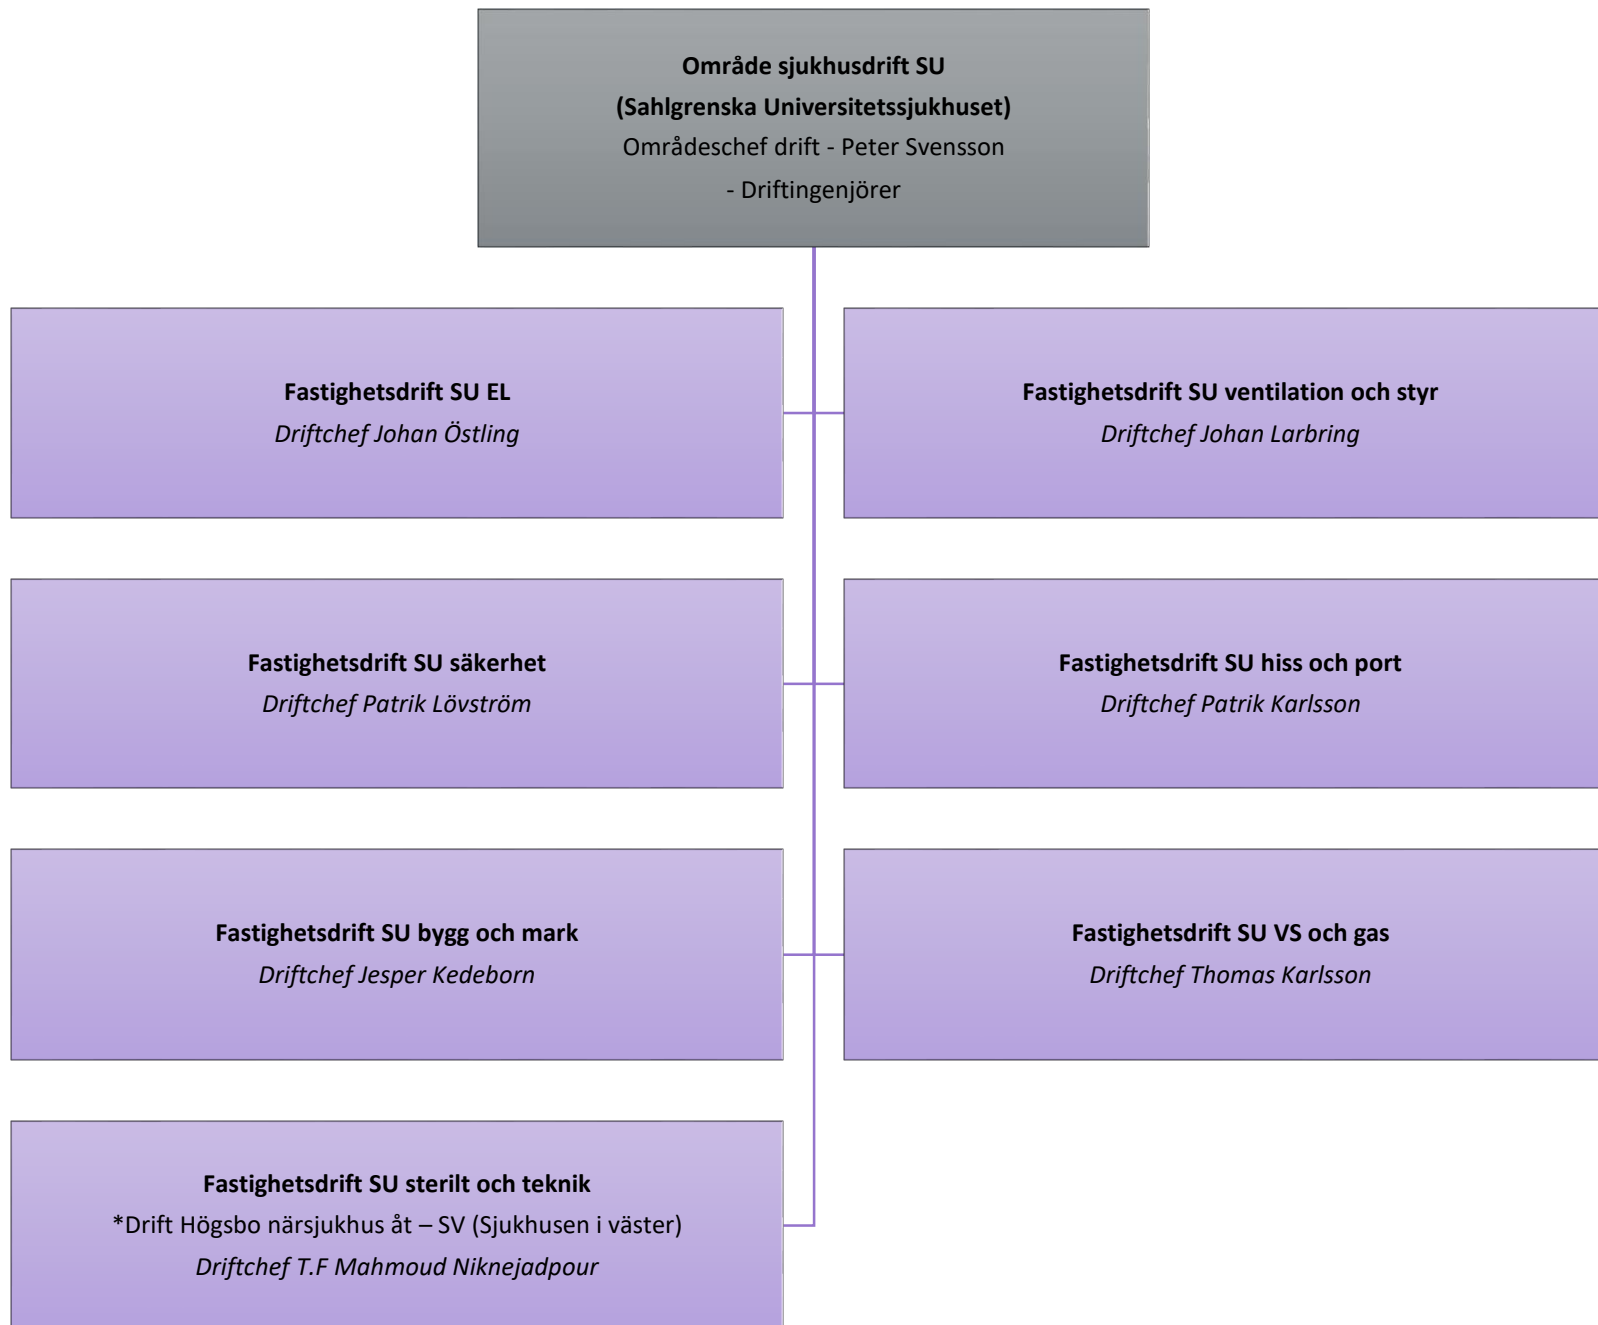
Område sjukhusdrift SU
(Sahlgrenska Universitetssjukhuset)
Områdeschef drift - Peter Svensson
- Driftingenjörer

Fastighetsdrift SU EL
Driftchef Johan Östling

Fastighetsdrift SU ventilation och styr
Driftchef Johan Larbring

Fastighetsdrift SU säkerhet
Driftchef Patrik Lövström

Fastighetsdrift SU hiss och port
Driftchef Patrik Karlsson

Fastighetsdrift SU bygg och mark
Driftchef Jesper Kedeborn

Fastighetsdrift SU VS och gas
Driftchef Thomas Karlsson

Fastighetsdrift SU sterilt och teknik
*Drift Högsbo närsjukhus åt – SV (Sjukhusen i väster)
Driftchef T.F Mahmoud Niknejadpour